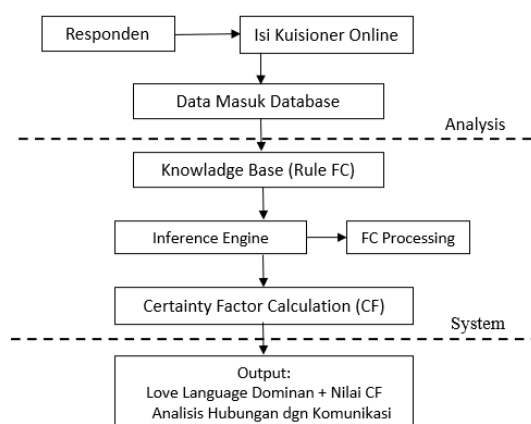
Responden

Isi Kuisioner Online

Data Masuk Database

Analysis

Knowladge Base (Rule FC)

Inference Engine

FC Processing

Certainty Factor Calculation (CF)

System

Output:
Love Language Dominan + Nilai CF
Analisis Hubungan dgn Komunikasi